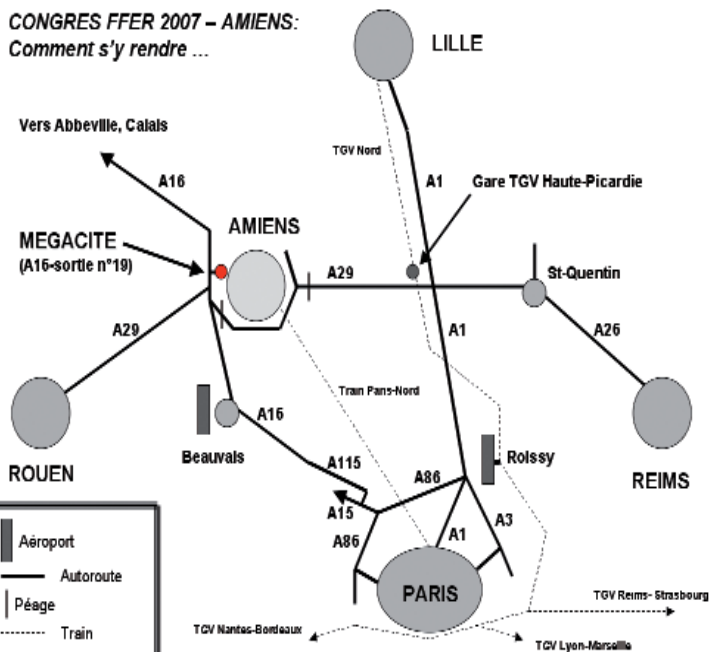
CONGRES FFER 2007 – AMIENS:
Comment s'y rendre ...

LILLE

Vers Abbeville, Calais

A16

TGV Nord

A1

Gare TGV Haute-Picardie

MEGACITE
(A16-sortie n°19)

AMIENS

A29

St-Quentin

A29

A1

A26

Train Paris-Nord

A16

ROUEN

Beauvais

A115

Roissy

REIMS

A86

A15

A1

A3

A86

Aéroport

Autoroute

Péage

Train

PARIS

TGV Reims- Strasbourg

TGV Nantes-Bordeaux

TGV Lyon-Marseille